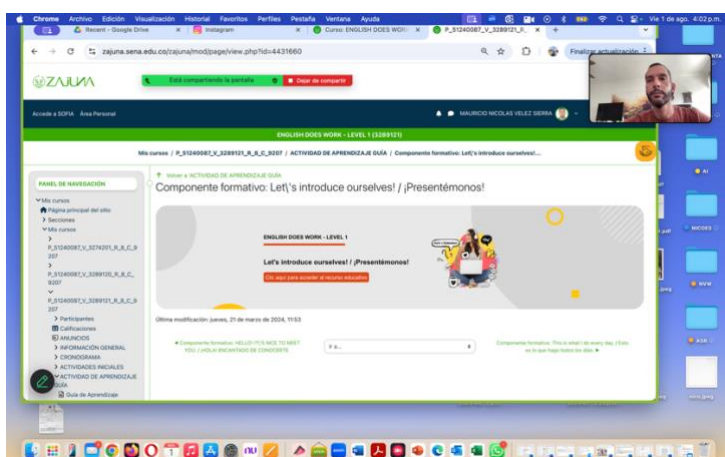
Chrome Archivo Edición Visualización Historial Favoritos Perfiles Pestaña Ventana Ayuda

Vie 1 de ago. 4:02 p.m.

Recent - Google Drive

Instagram

Curso: ENGLISH DOES WORK

P_51240087_V_3289121_R...

zajuna.sena.edu.co/zajuna/mod/page/view.php?id=4431660

Finalizar actualización

ZAJUNA

Está compartiendo la pantalla

Dejar de compartir

Accede a SOFIA Área Personal

MAURICIO NICOLAS VELEZ SIERRA

ENGLISH DOES WORK - LEVEL 1 (3289121)

Mis cursos / P_51240087_V_3289121_R_B_C_9207 / ACTIVIDAD DE APRENDIZAJE GUÍA / Componente formativo: Let\'s introduce ourselves!...

PANEL DE NAVEGACIÓN

Mis cursos

Página principal del sitio

Secciones

Mis cursos

P_51240087_V_3274201_R_B_C_9207

P_51240087_V_3289120_R_B_C_9207

P_51240087_V_3289121_R_B_C_9207

Participantes

Calificaciones

ANUNCIOS

INFORMACIÓN GENERAL

CRONOGRAMA

ACTIVIDADES INICIALES

ACTIVIDAD DE APRENDIZAJE GUÍA

Guía de Aprendizaje

Volver a 'ACTIVIDAD DE APRENDIZAJE GUÍA'

Componente formativo: Let\'s introduce ourselves! / ¡Presentémonos!

ENGLISH DOES WORK - LEVEL 1

Let's introduce ourselves! / ¡Presentémonos!

Clic aquí para acceder al recurso educativo

Última modificación: jueves, 21 de marzo de 2024, 11:53

◄ Componente formativo: HELLO! IT'S NICE TO MEET YOU. / ¡HOLA! ENCANTADO DE CONOCERTE

Ir a...

Componente formativo: This is what I do every day. / Esto es lo que hago todos los días ►

AI

NICOEI

NVM

ASM